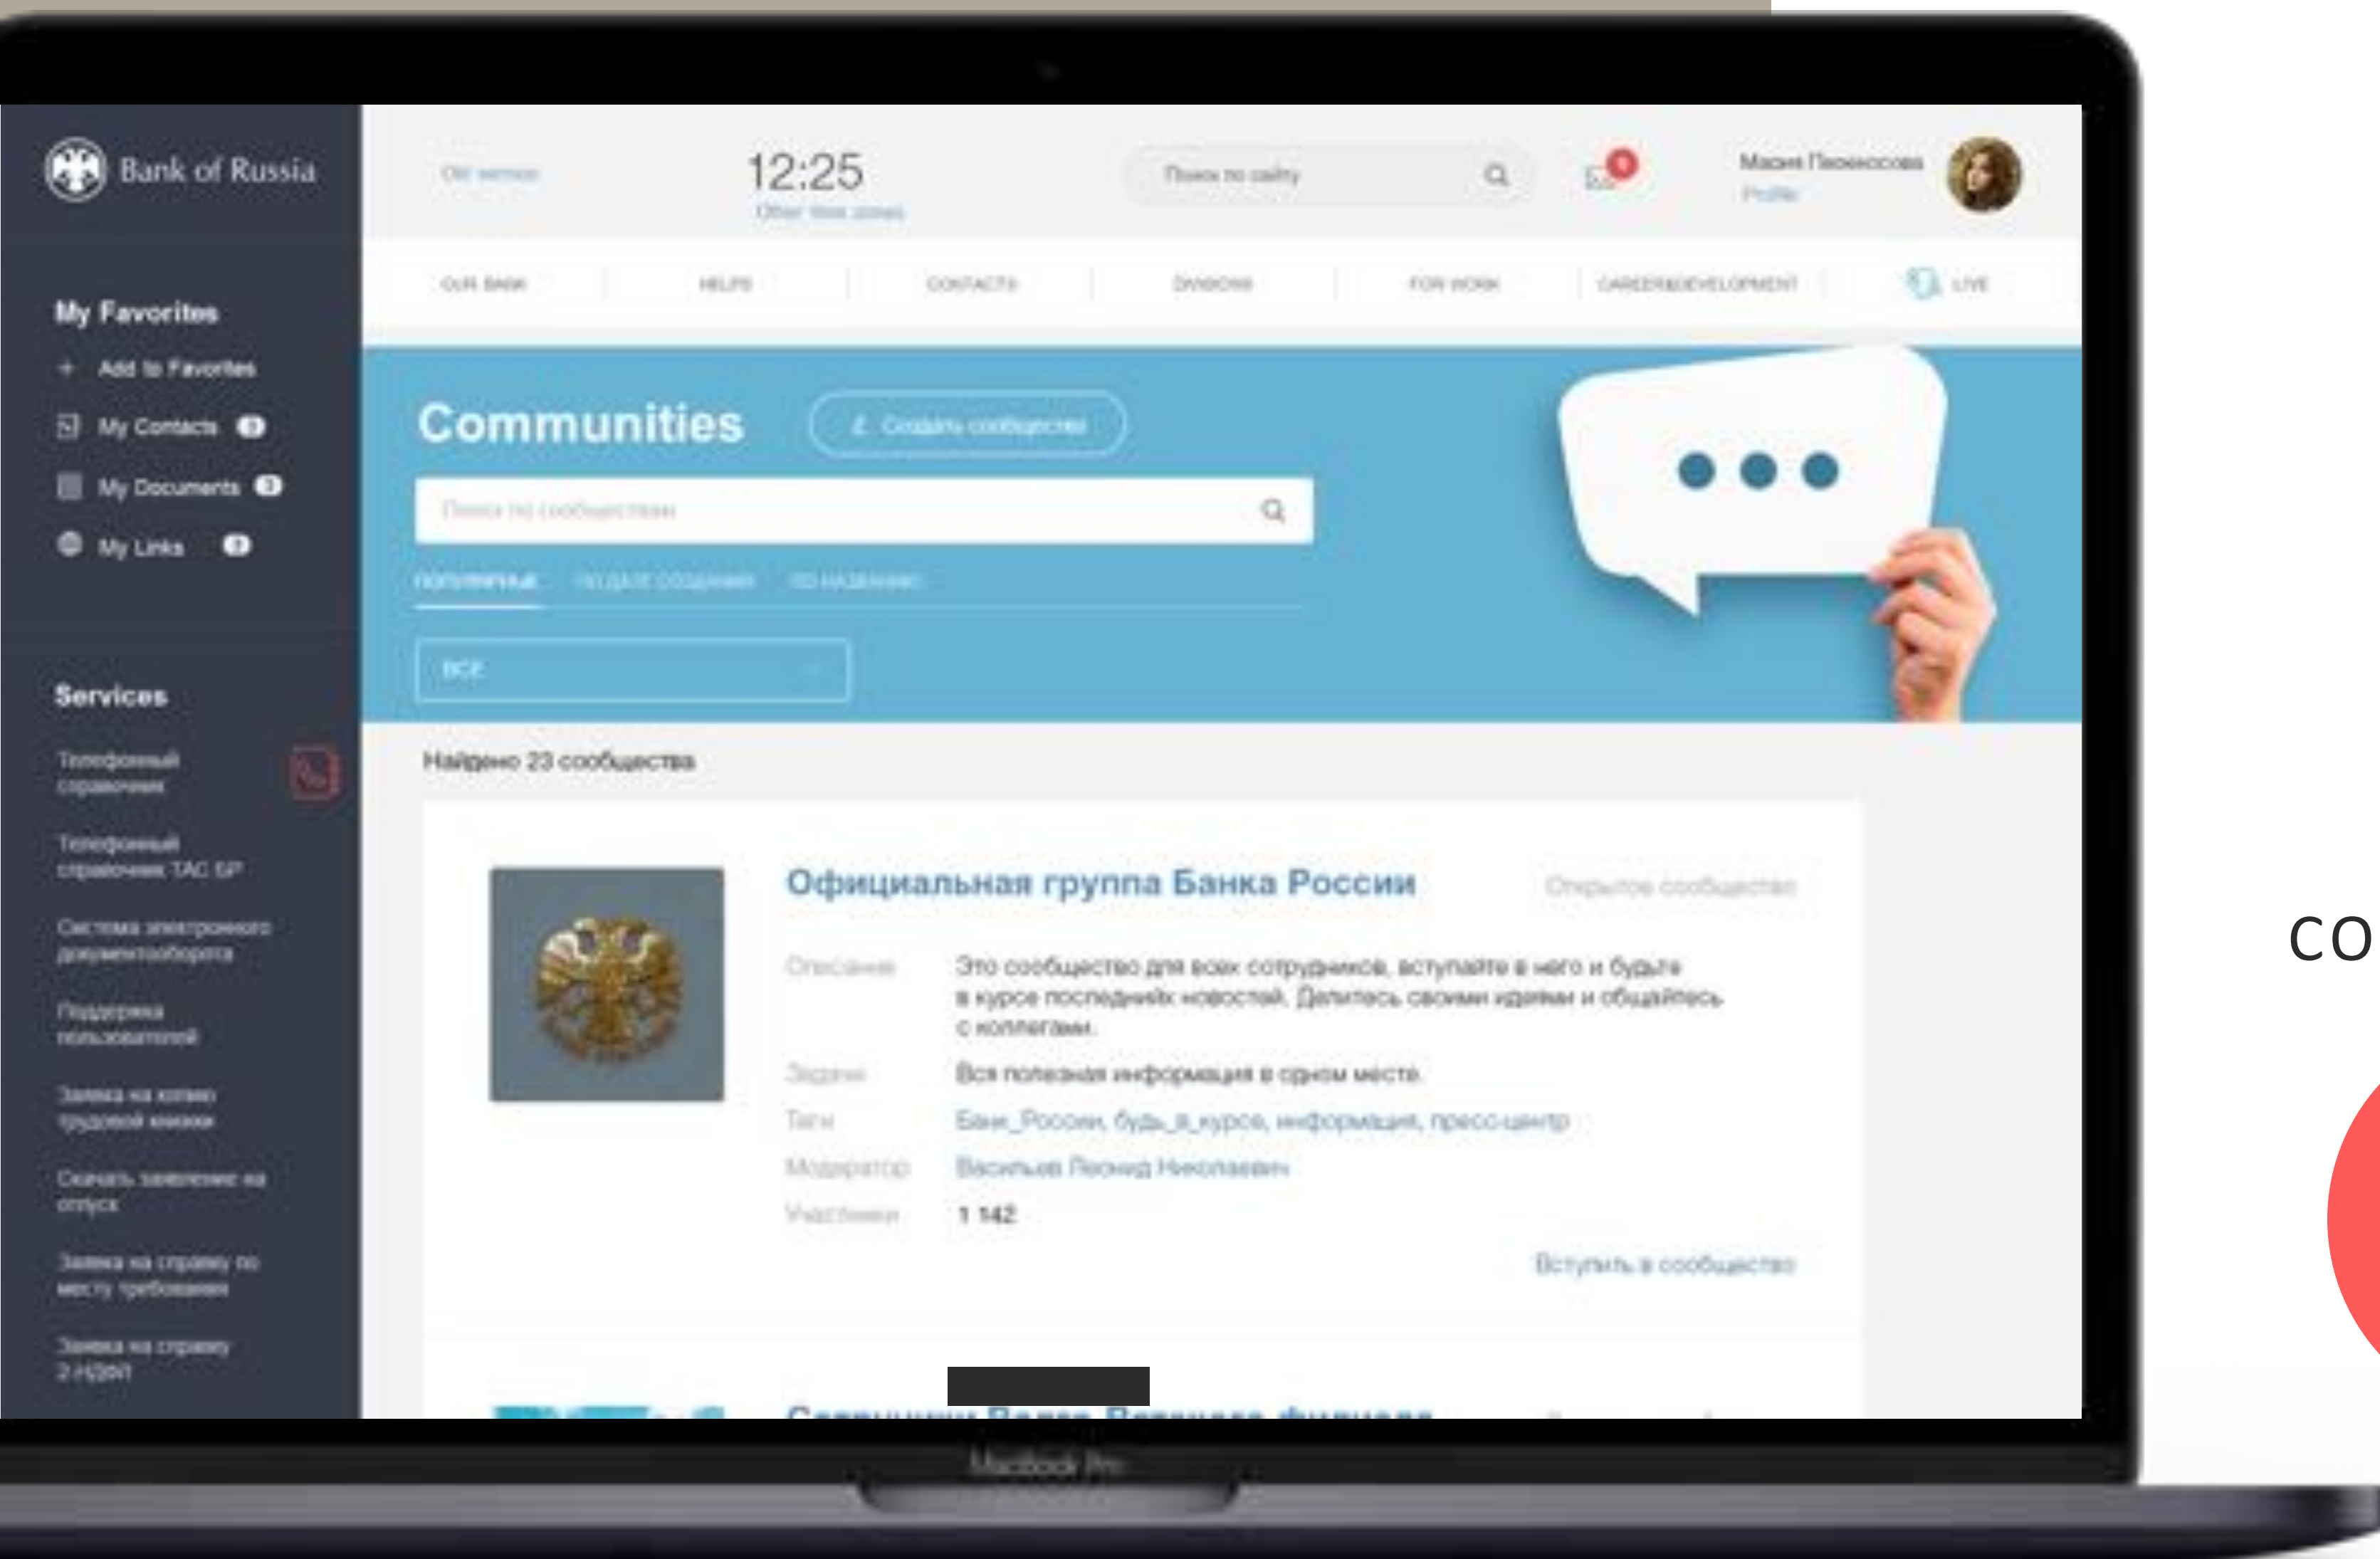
Bank of Russia

Old version

12:25
Other time zones

Поиск по сайту

Мария Пономарева
Profile

OUR BANK | HELPS | CONTACTS | DIVISIONS | FOR WORK | CAREER&DEVELOPMENT | LIVE

My Favorites
+ Add to Favorites
My Contacts
My Documents
My Links

Services
Телефонный справочник
Телефонный справочник ТАС БР
Система электронного документооборота
Поддержка пользователей
Заявка на копию трудовой книжки
Скачать заявление на отпуск
Заявка на справку по месту требования
Заявка на справку 2-НДФЛ

Communities
Создать сообщество

Поиск по сообществам

ПОПУЛЯРНЫЕ ПО ДАТЕ СОЗДАНИЯ ПО НАЗВАНИЮ

ВСЕ

Найдено 23 сообщества

Официальная группа Банка России
Открытое сообщество

Описание Это сообщество для всех сотрудников, вступайте в него и будьте в курсе последних новостей. Делитесь своими идеями и общайтесь с коллегами.
Задачи Вся полезная информация в одном месте.
Теги Банк_России, будь_в_курсе, информация, пресс-центр
Модератор Васильев Леонид Николаевич
Участники 1 142

Вступить в сообщество

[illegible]

MacBook Pro

co